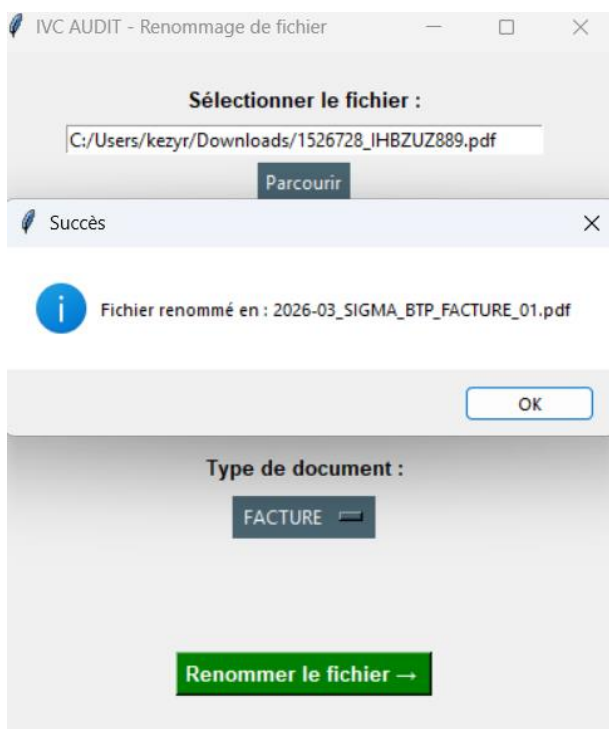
IVC AUDIT - Renommage de fichier

Sélectionner le fichier :

C:/Users/kezyr/Downloads/1526728_IHBZUZ889.pdf

Parcourir

Succès

Fichier renommé en : 2026-03_SIGMA_BTP_FACTURE_01.pdf

OK

Type de document :

FACTURE

Renommer le fichier →